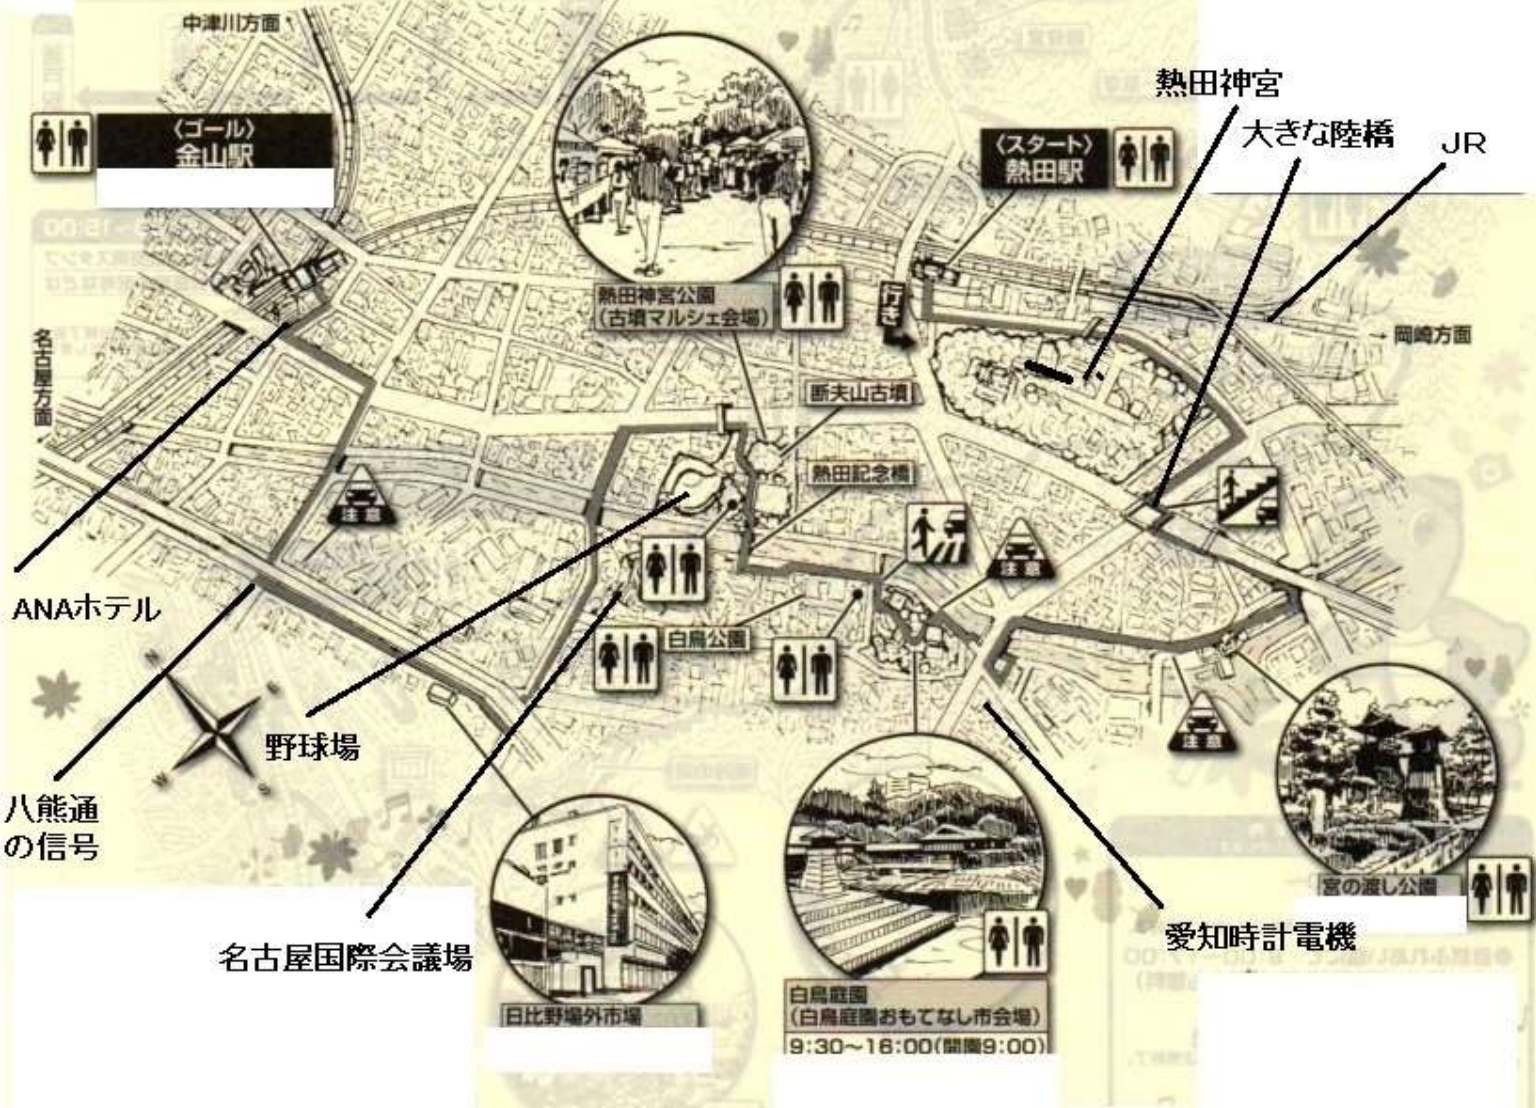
中津川方面

〈ゴール〉
金山駅

〈スタート〉
熱田駅

熱田神宮

大きな陸橋

JR

→ 岡崎方面

名古屋方面

熱田神宮公園
(古墳マルシェ会場)

行き

断夫山古墳

熱田記念橋

注意

注意

注意

白鳥公園

ANAホテル

八熊通
の信号

野球場

名古屋国際会議場

日比野場外市場

白鳥庭園
(白鳥庭園おもてなし市会場)
9:30～16:00(開園9:00)

愛知時計電機

宮の渡し公園